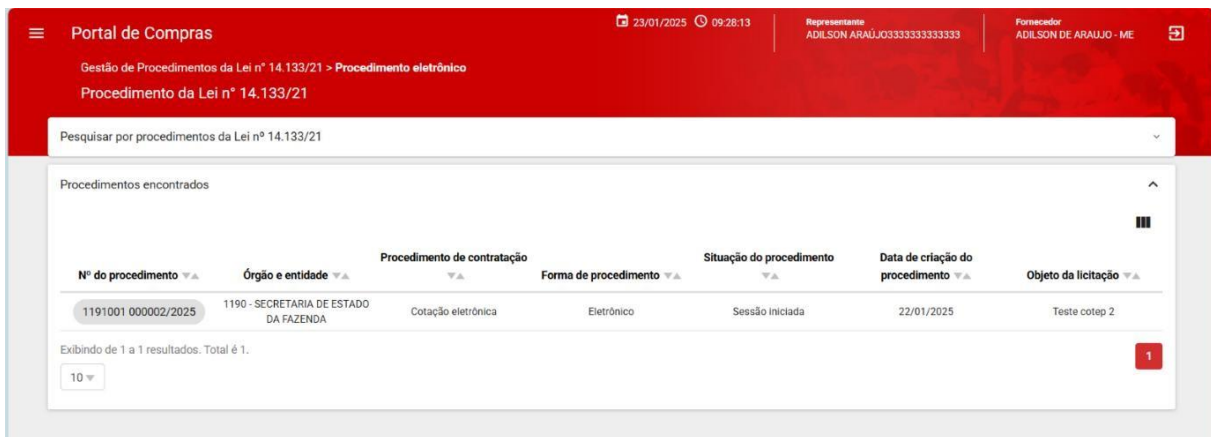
Portal de Compras

23/01/2025 09:28:13

Representante
ADILSON ARAÚJO3333333333333

Fornecedor
ADILSON DE ARAUJO - ME

Gestão de Procedimentos da Lei n° 14.133/21 > Procedimento eletrônico

Procedimento da Lei n° 14.133/21

Pesquisar por procedimentos da Lei nº 14.133/21

Procedimentos encontrados

| Nº do procedimento | Órgão e entidade | Procedimento de contratação | Forma de procedimento | Situação do procedimento | Data de criação do procedimento | Objeto da licitação |
|---|---|---|---|---|---|---|
| 1191001 000002/2025 | 1190 - SECRETARIA DE ESTADO DA FAZENDA | Cotação eletrônica | Eletrônico | Sessão iniciada | 22/01/2025 | Teste cotep 2 |

Exibindo de 1 a 1 resultados. Total é 1.

10

1